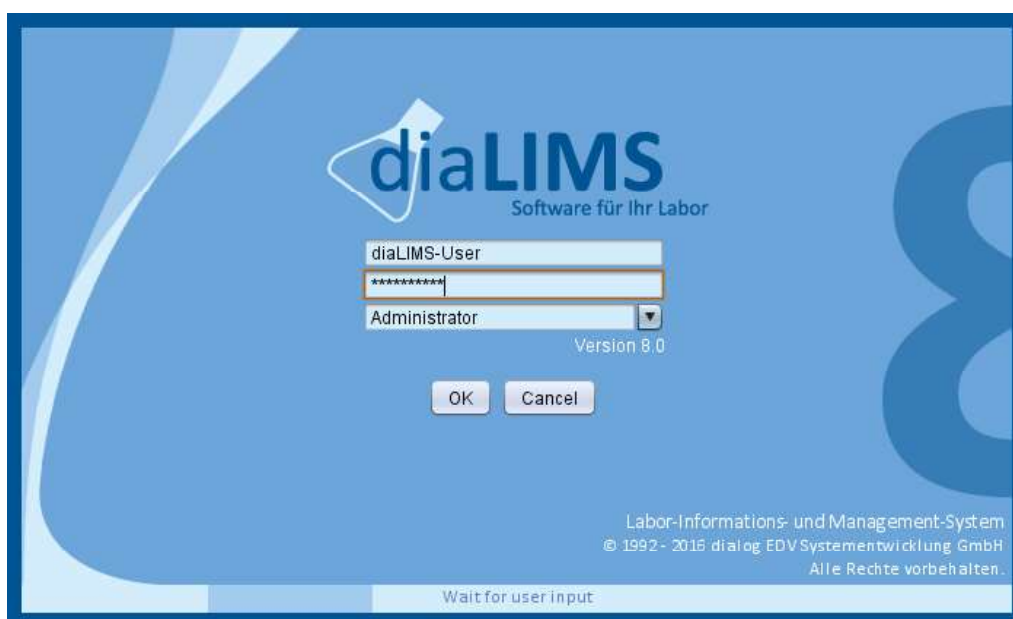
diaLIMS
Software für Ihr Labor

diaLIMS-User
**********
Administrator
Version 8.0

OK Cancel

8

Labor-Informations- und Management-System
© 1992 - 2016 dialog EDV Systementwicklung GmbH
Alle Rechte vorbehalten.

Wait for user input